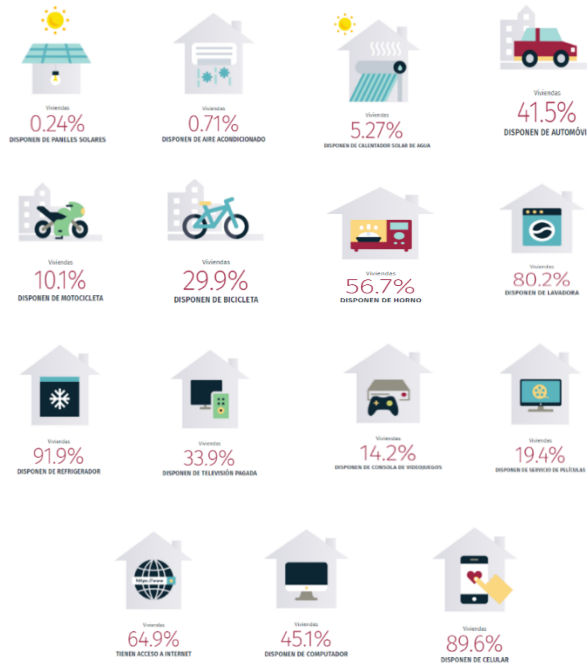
Viviendas
0.24%
DISPONEN DE PANELES SOLARES

Viviendas
0.71%
DISPONEN DE AIRE ACONDICIONADO

Viviendas
5.27%
DISPONEN DE CALENTADOR SOLAR DE AGUA

Viviendas
41.5%
DISPONEN DE AUTOMÓVI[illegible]

Viviendas
10.1%
DISPONEN DE MOTOCICLETA

Viviendas
29.9%
DISPONEN DE BICICLETA

Viviendas
56.7%
DISPONEN DE HORNO

Viviendas
80.2%
DISPONEN DE LAVADORA

Viviendas
91.9%
DISPONEN DE REFRIGERADOR

Viviendas
33.9%
DISPONEN DE TELEVISIÓN PAGADA

Viviendas
14.2%
DISPONEN DE CONSOLA DE VIDEOJUEGOS

Viviendas
19.4%
DISPONEN DE SERVICIO DE PELÍCULAS

https://www
Viviendas
64.9%
TIENEN ACCESO A INTERNET

Viviendas
45.1%
DISPONEN DE COMPUTADOR

Viviendas
89.6%
DISPONEN DE CELULAR